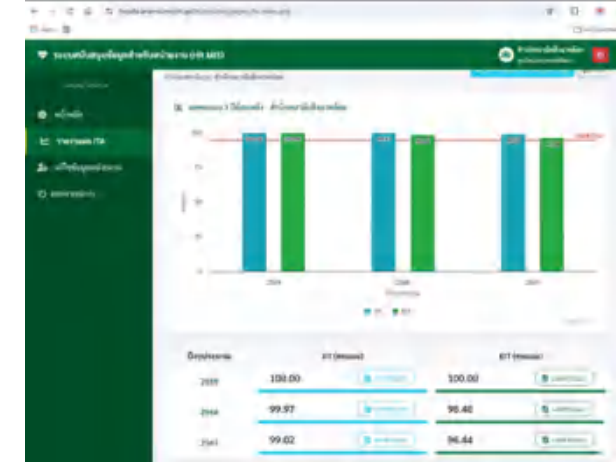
ระบบสนับสนุนข้อมูลสำหรับหน่วยงาน (ITA MED)

หน้าหลัก
รายงานผล ITA

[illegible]

100
75
50
25
0

2564
2565
2566

IIT
EIT

ปีงบประมาณ
IIT (คะแนน)
EIT (คะแนน)

| ปีงบประมาณ | IIT (คะแนน) | EIT (คะแนน) |
|---|---|---|
| 2566 | 100.00 | 100.00 |
| 2565 | 99.97 | 96.40 |
| 2564 | 99.02 | 96.44 |